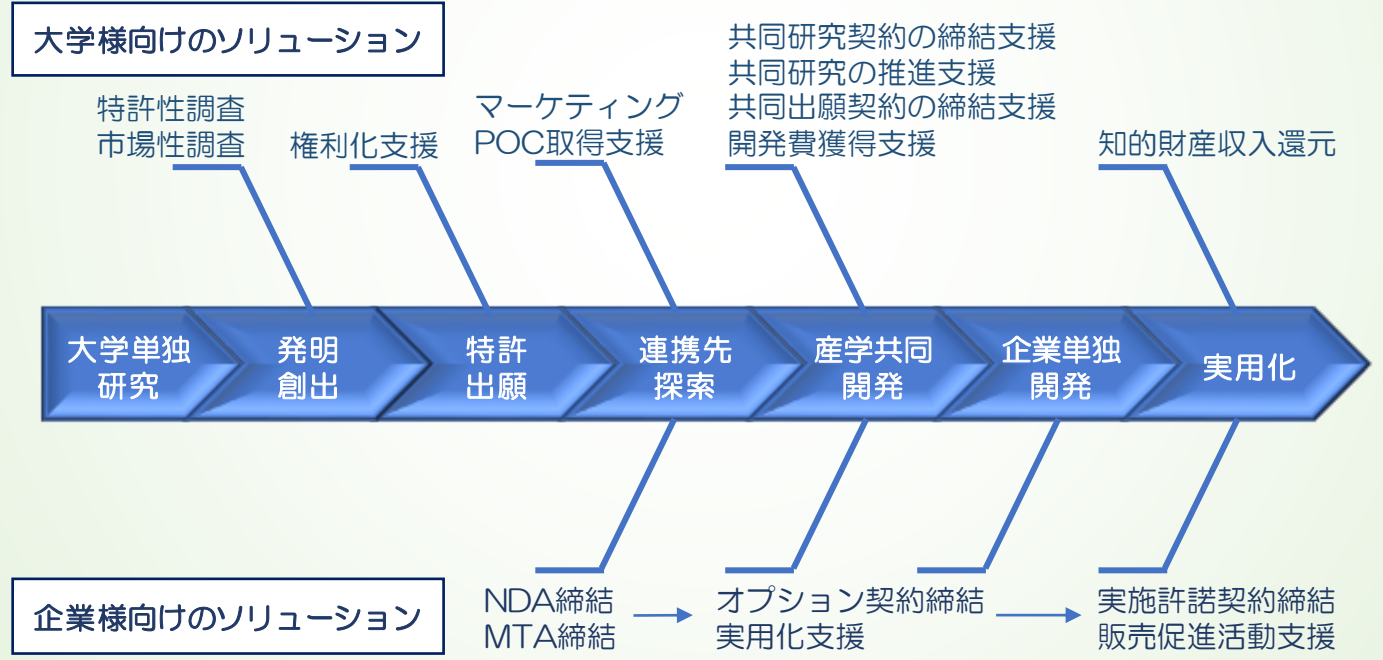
大学様向けのソリューション

特許性調査
市場性調査

権利化支援

マーケティング
POC取得支援

共同研究契約の締結支援
共同研究の推進支援
共同出願契約の締結支援
開発費獲得支援

知的財産収入還元

大学単独研究

発明創出

特許出願

連携先探索

産学共同開発

企業単独開発

実用化

企業様向けのソリューション

NDA締結
MTA締結

オプション契約締結
実用化支援

実施許諾契約締結
販売促進活動支援